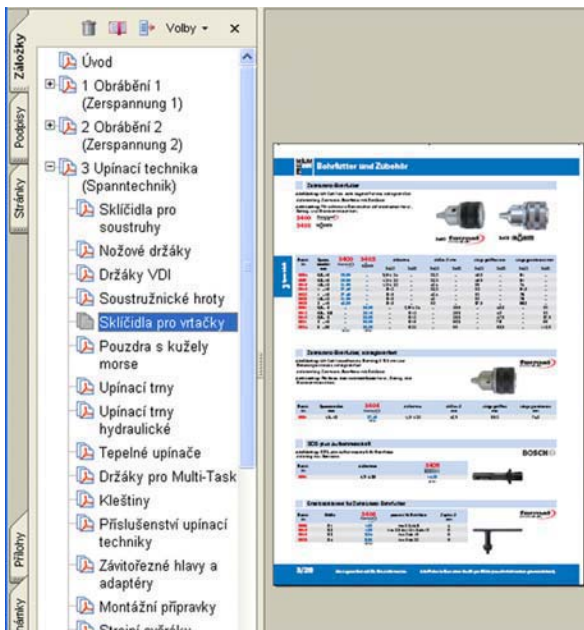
Záložky
Podpisy
Stránky
Přílohy
námky

Volby ▾ ×

Úvod
1 Obrábění 1 (Zerspannung 1)
2 Obrábění 2 (Zerspannung 2)
3 Upínací technika (Spanntechnik)
Sklíčidla pro soustruhy
Nožové držáky
Držáky VDI
Soustružnické hroty
Sklíčidla pro vrtačky
Pouzdra s kužely morse
Upínací trny
Upínací trny hydraulické
Tepelné upínače
Držáky pro Multi-Task
Kleštiny
Příslušenství upínací techniky
Závitořezné hlavy a adaptéry
Montážní přípravky
Strojní svěráky

Bohrfutter und Zubehör

BOSCH

3/30